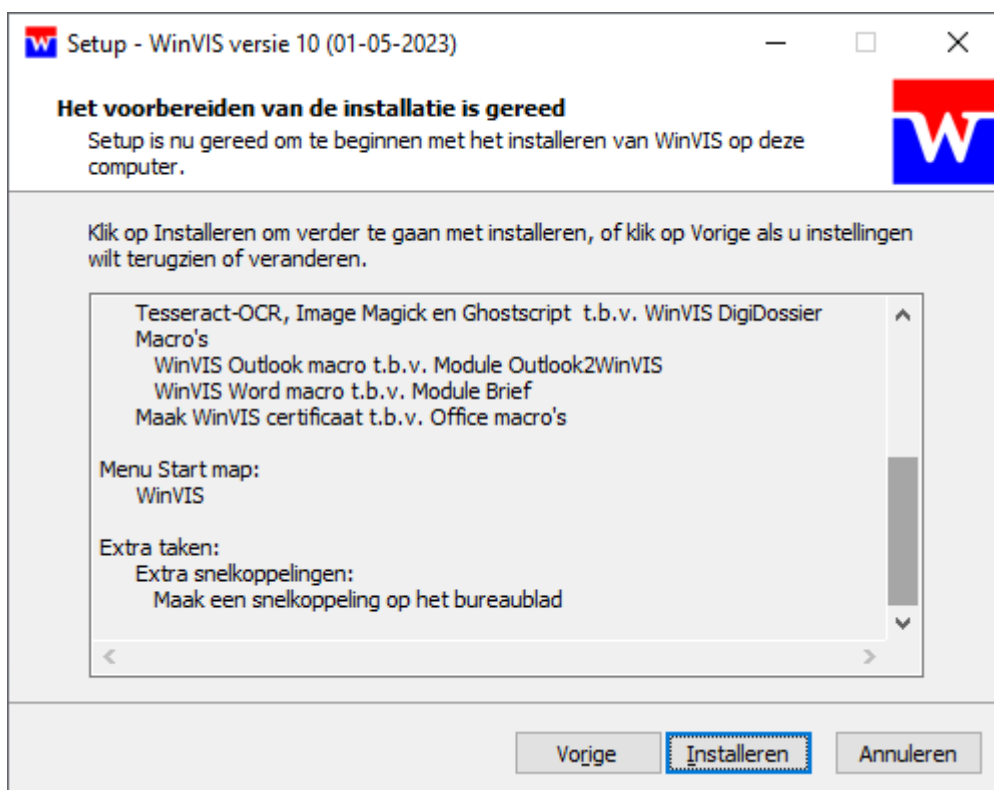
Setup - WinVIS versie 10 (01-05-2023)

Het voorbereiden van de installatie is gereed

Setup is nu gereed om te beginnen met het installeren van WinVIS op deze computer.

Klik op Installeren om verder te gaan met installeren, of klik op Vorige als u instellingen wilt terugzien of veranderen.

Tesseract-OCR, Image Magick en Ghostscript t.b.v. WinVIS DigiDossier
Macro's
WinVIS Outlook macro t.b.v. Module Outlook2WinVIS
WinVIS Word macro t.b.v. Module Brief
Maak WinVIS certificaat t.b.v. Office macro's

Menu Start map:
WinVIS

Extra taken:
Extra snelkoppelingen:
Maak een snelkoppeling op het bureaublad

Vorige Installeren Annuleren